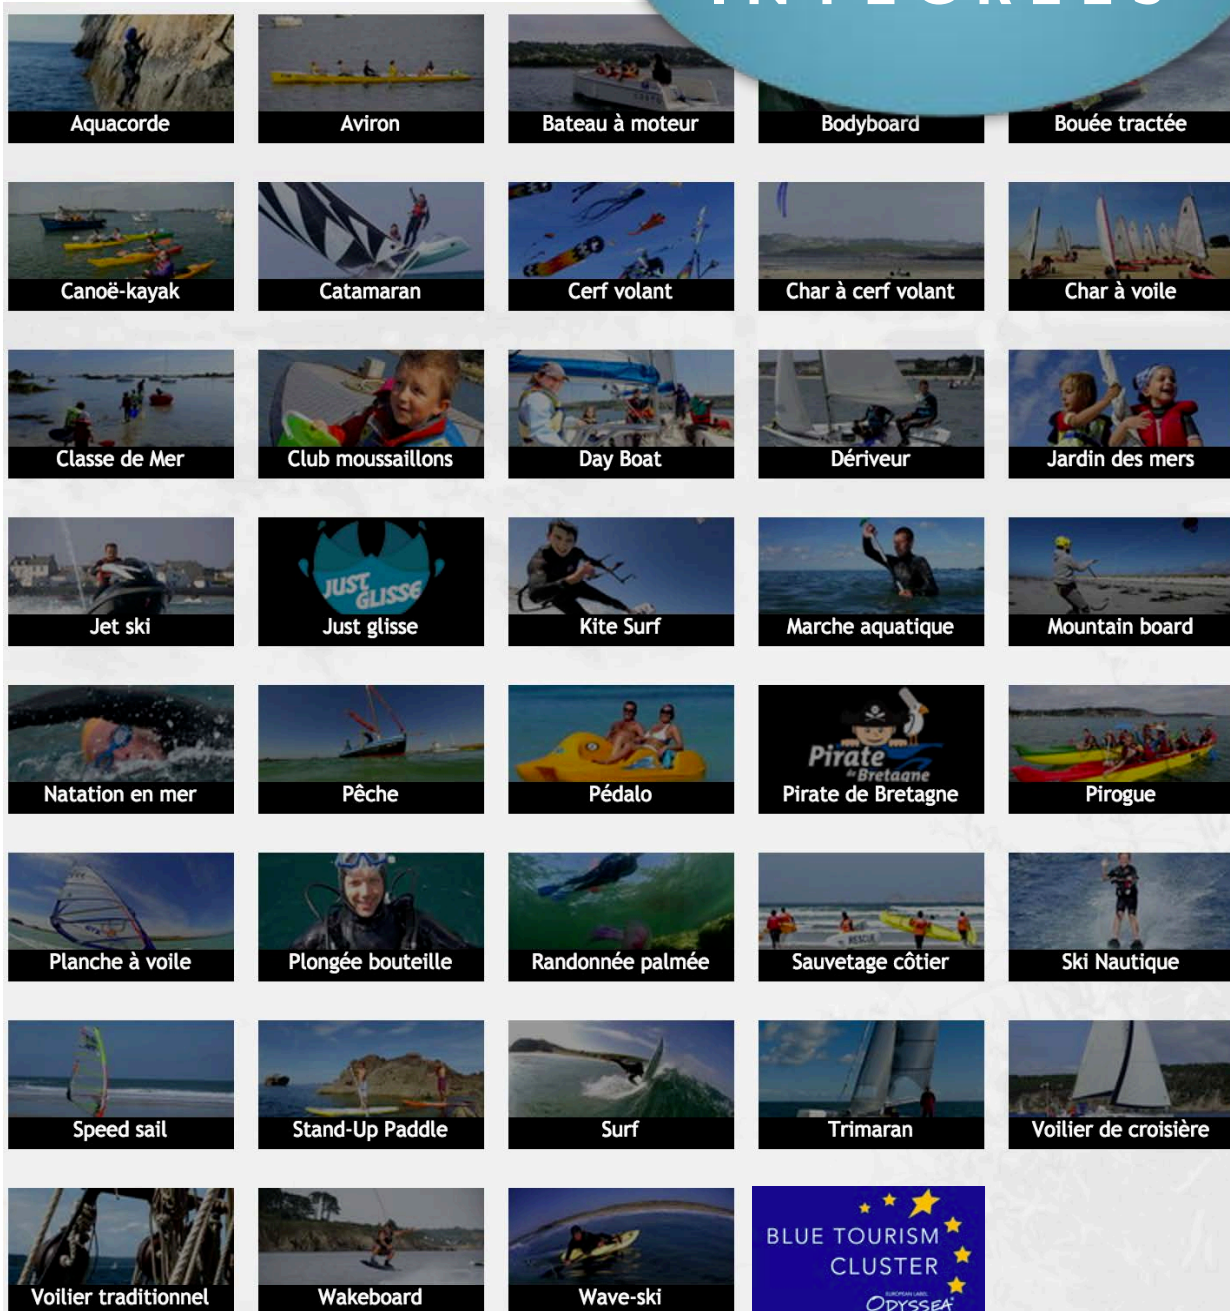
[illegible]

Aquacorde
Aviron
Bateau à moteur
Bodyboard
Bouée tractée

Canoë-kayak
Catamaran
Cerf volant
Char à cerf volant
Char à voile

Classe de Mer
Club moussaillons
Day Boat
Dériveur
Jardin des mers

Jet ski
JUST GLISSE
Just glisse
Kite Surf
Marche aquatique
Mountain board

Natation en mer
Pêche
Pédalo
Pirate de Bretagne
Pirate de Bretagne
Pirogue

Planche à voile
Plongée bouteille
Randonnée palmée
Sauvetage côtier
Ski Nautique

Speed sail
Stand-Up Paddle
Surf
Trimaran
Voilier de croisière

Voilier traditionnel
Wakeboard
Wave-ski
BLUE TOURISM CLUSTER
EUROPEAN LABEL
ODYSSEA